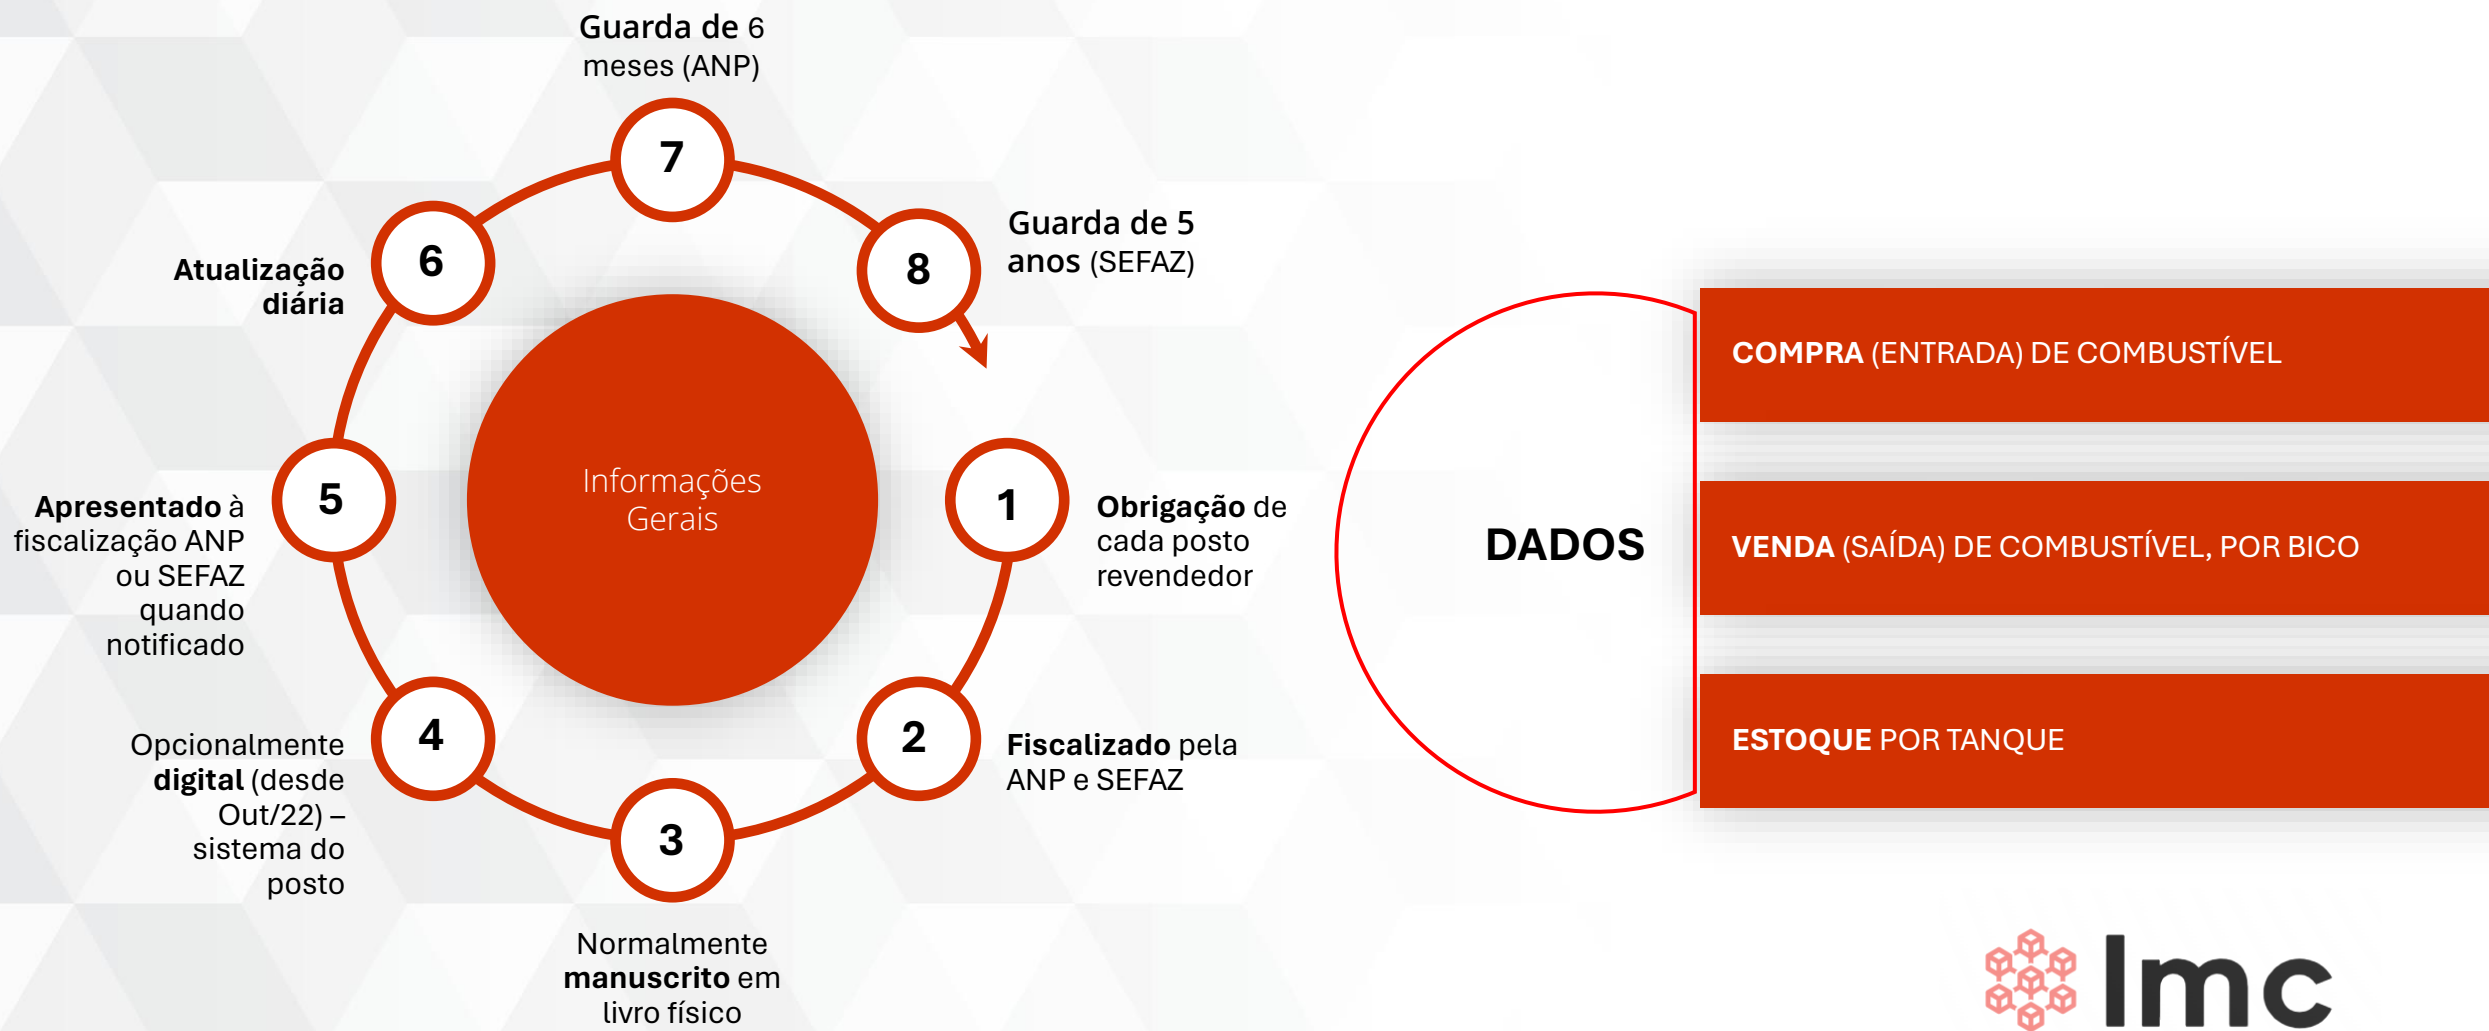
Guarda de 6 meses (ANP)

7

Guarda de 5 anos (SEFAZ)

8

Atualização diária

6

Informações Gerais

Apresentado à fiscalização ANP ou SEFAZ quando notificado

5

1

Obrigação de cada posto revendedor

Opcionalmente digital (desde Out/22) – sistema do posto

4

2

Fiscalizado pela ANP e SEFAZ

3

Normalmente manuscrito em livro físico

DADOS

COMPRA (ENTRADA) DE COMBUSTÍVEL

VENDA (SAÍDA) DE COMBUSTÍVEL, POR BICO

ESTOQUE POR TANQUE

lmc